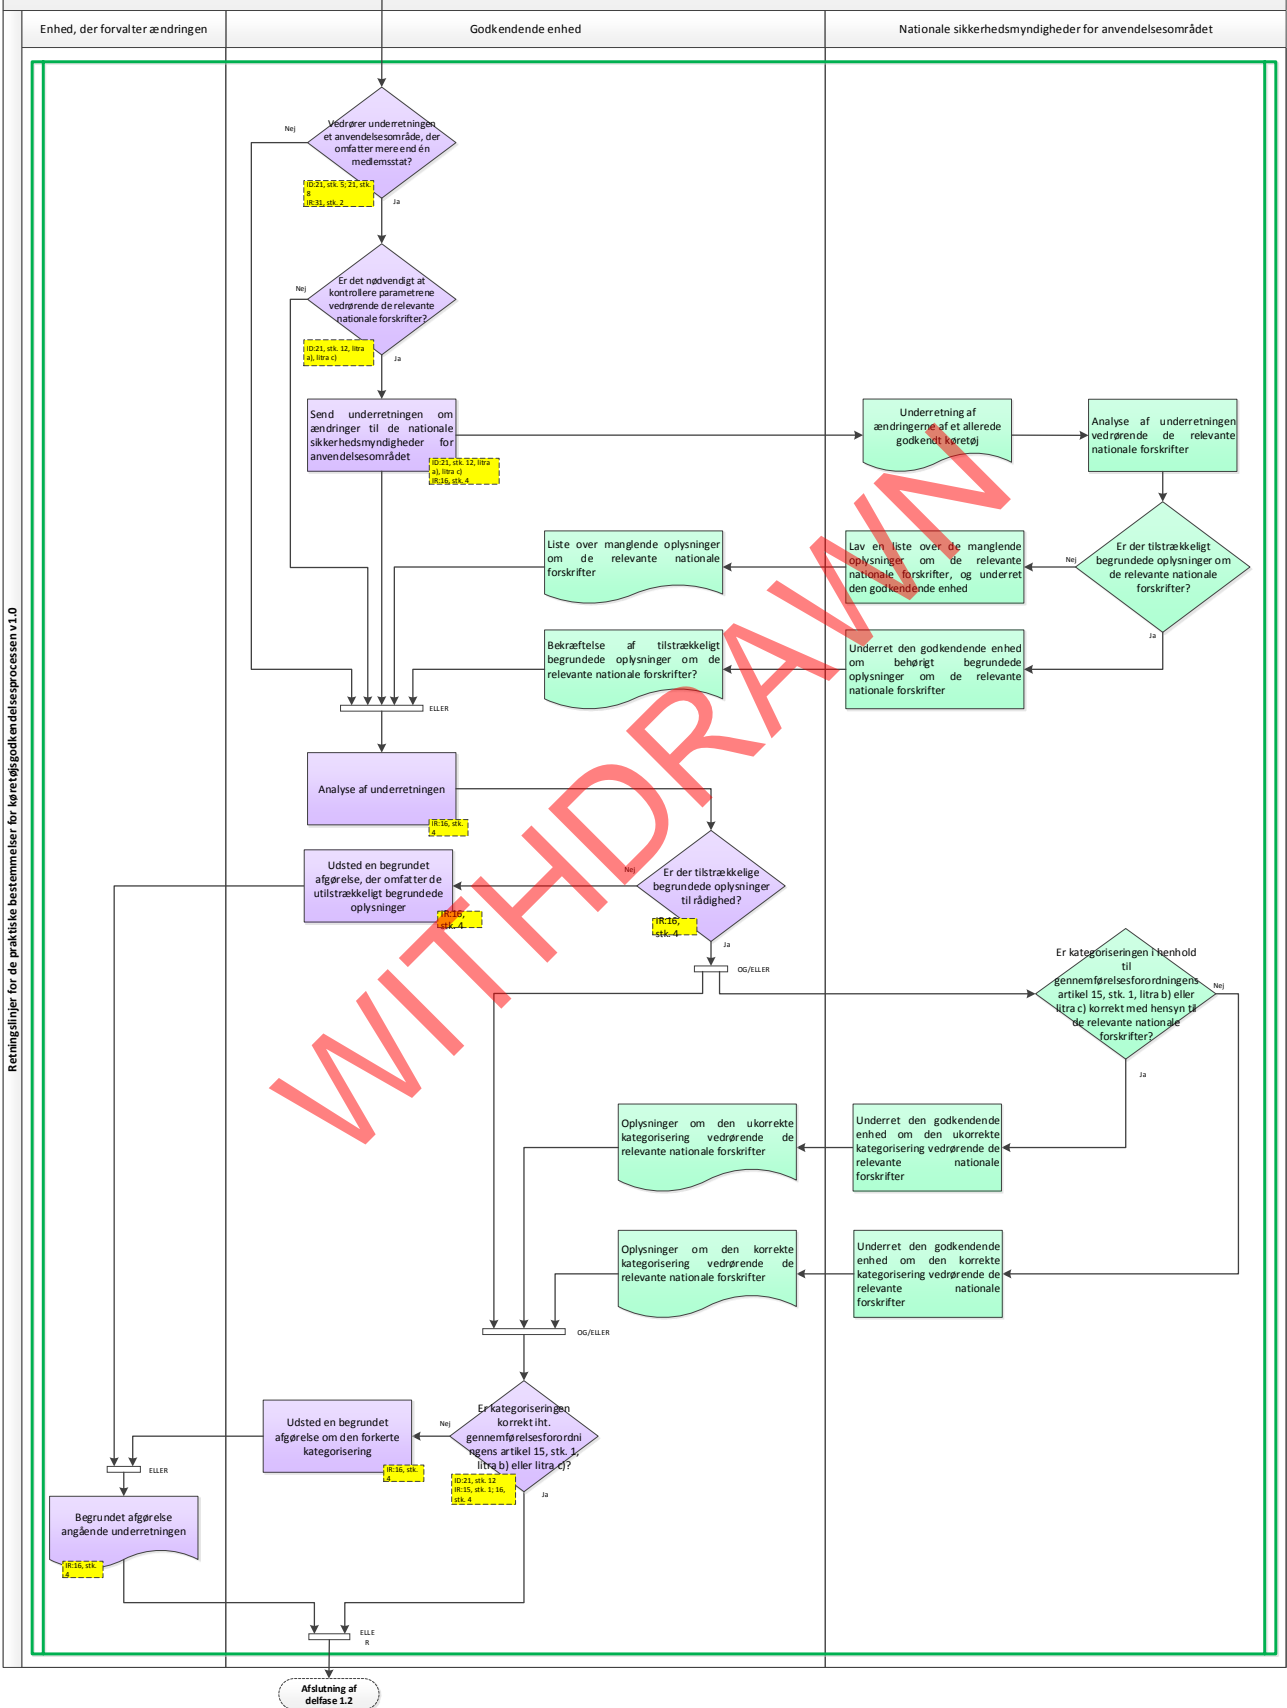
Retningslinjer for de praktiske bestemmelser for køretøjsgodkendelsesprocessen v1.0

Enhed, der forvalter ændringen

Godkendende enhed

Nationale sikkerhedsmyndigheder for anvendelsesområdet

Vedrører underretningen et anvendelsesområde, der omfatter mere end én medlemsstat?

ID:21, stk. 5; 21, stk. 8
IR:31, stk. 2

Nej

Ja

Er det nødvendigt at kontrollere parametrene vedrørende de relevante nationale forskrifter?

ID:21, stk. 12, litra a), litra c)

Nej

Ja

Send underretningen om ændringer til de nationale sikkerhedsmyndigheder for anvendelsesområdet

ID:21, stk. 12, litra a), litra c)
IR:16, stk. 4

Underretning af ændringerne af et allerede godkendt køretøj

Analyse af underretningen vedrørende de relevante nationale forskrifter

Er der tilstrækkeligt begrundede oplysninger om de relevante nationale forskrifter?

Nej

Ja

Lav en liste over de manglende oplysninger om de relevante nationale forskrifter, og underret den godkendende enhed

Liste over manglende oplysninger om de relevante nationale forskrifter

Underret den godkendende enhed om behørigt begrundede oplysninger om de relevante nationale forskrifter

Bekræftelse af tilstrækkeligt begrundede oplysninger om de relevante nationale forskrifter?

ELLER

Analyse af underretningen

IR:16, stk. 4

Er der tilstrækkelige begrundede oplysninger til rådighed?

IR:16, stk. 4

Nej

Ja

Udsted en begrundet afgørelse, der omfatter de utilstrækkeligt begrundede oplysninger

IR:16, stk. 4

OG/ELLER

Er kategoriseringen i henhold til gennemførelsesforordningens artikel 15, stk. 1, litra b) eller litra c) korrekt med hensyn til de relevante nationale forskrifter?

Nej

Ja

Underret den godkendende enhed om den ukorrekte kategorisering vedrørende de relevante nationale forskrifter

Oplysninger om den ukorrekte kategorisering vedrørende de relevante nationale forskrifter

Underret den godkendende enhed om den korrekte kategorisering vedrørende de relevante nationale forskrifter

Oplysninger om den korrekte kategorisering vedrørende de relevante nationale forskrifter

OG/ELLER

Er kategoriseringen korrekt iht. gennemførelsesforordningens artikel 15, stk. 1, litra b) eller litra c)?

ID:21, stk. 12
IR:15, stk. 1; 16, stk. 4

Nej

Ja

Udsted en begrundet afgørelse om den forkerte kategorisering

IR:16, stk. 4

ELLER

Begrundet afgørelse angående underretningen

IR:16, stk. 4

ELLER

Afslutning af delfase 1.2

WITHDRAWN